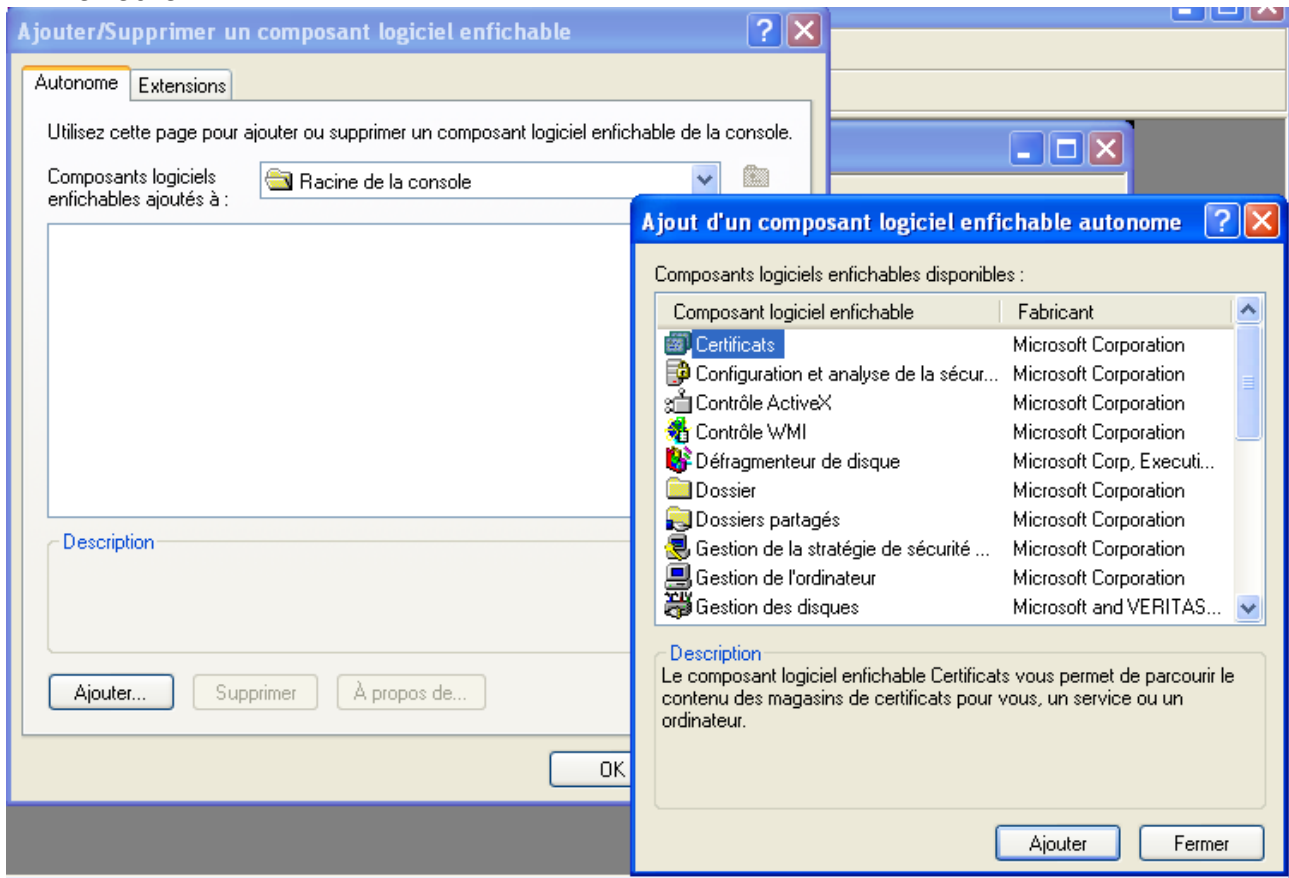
Ajouter/Supprimer un composant logiciel enfichable

Autonome | Extensions

Utilisez cette page pour ajouter ou supprimer un composant logiciel enfichable de la console.

Composants logiciels enfichables ajoutés à : Racine de la console

Description

Ajouter... | Supprimer | À propos de...

OK

Ajout d'un composant logiciel enfichable autonome

Composants logiciels enfichables disponibles :

| Composant logiciel enfichable | Fabricant |
|---|---|
| Certificats | Microsoft Corporation |
| Configuration et analyse de la sécur... | Microsoft Corporation |
| Contrôle ActiveX | Microsoft Corporation |
| Contrôle WMI | Microsoft Corporation |
| Défragmenteur de disque | Microsoft Corp, Executi... |
| Dossier | Microsoft Corporation |
| Dossiers partagés | Microsoft Corporation |
| Gestion de la stratégie de sécurité ... | Microsoft Corporation |
| Gestion de l'ordinateur | Microsoft Corporation |
| Gestion des disques | Microsoft and VERITAS... |

Description
Le composant logiciel enfichable Certificats vous permet de parcourir le contenu des magasins de certificats pour vous, un service ou un ordinateur.

Ajouter | Fermer